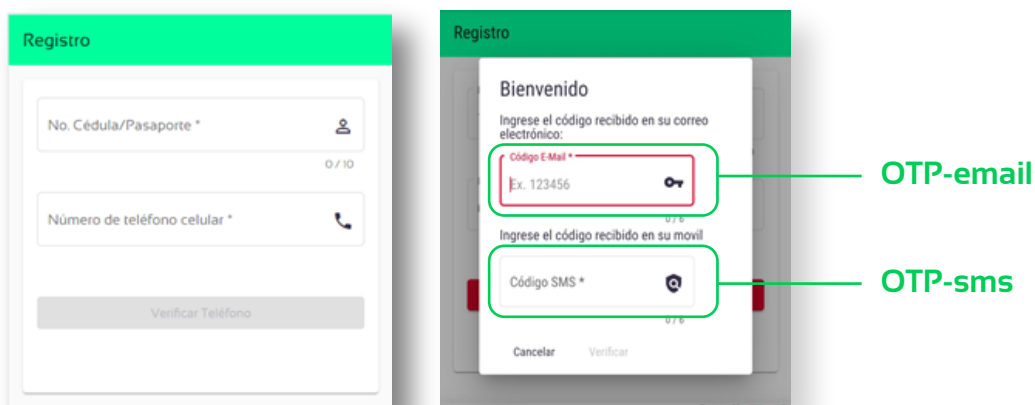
Registro

No. Cédula/Pasaporte *

0 / 10

Número de teléfono celular *

Verificar Teléfono

Registro

Bienvenido

Ingrese el código recibido en su correo electrónico:

Código E-Mail *

Ex. 123456

0 / 6

Ingrese el código recibido en su movil

Código SMS *

0 / 6

Cancelar Verificar

OTP-email

OTP-sms